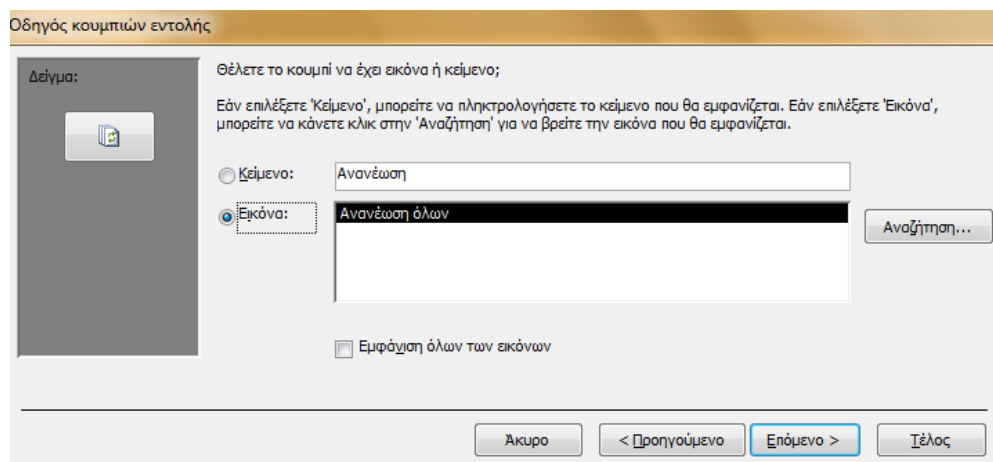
Οδηγός κουμπιών εντολής

Δείγμα:

Θέλετε το κουμπί να έχει εικόνα ή κείμενο;

Εάν επιλέξετε 'Κείμενο', μπορείτε να πληκτρολογήσετε το κείμενο που θα εμφανίζεται. Εάν επιλέξετε 'Εικόνα', μπορείτε να κάνετε κλικ στην 'Αναζήτηση' για να βρείτε την εικόνα που θα εμφανίζεται.

Κείμενο: Ανανέωση

Εικόνα: Ανανέωση όλων

Αναζήτηση...

Εμφάνιση όλων των εικόνων

Άκυρο
< Προηγούμενο
Επόμενο >
Τέλος